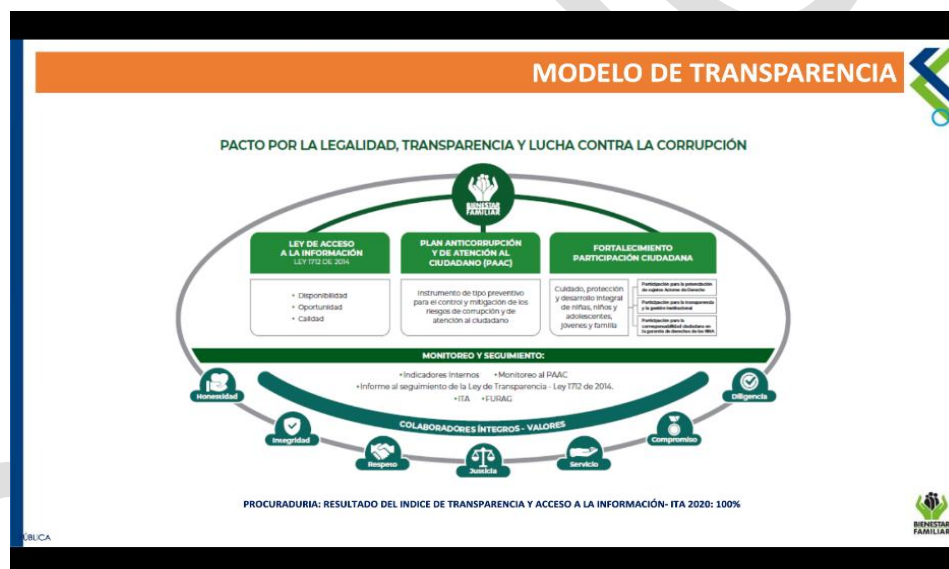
MODELO DE TRANSPARENCIA

PACTO POR LA LEGALIDAD, TRANSPARENCIA Y LUCHA CONTRA LA CORRUPCIÓN

BIENESTAR FAMILIAR

LEY DE ACCESO A LA INFORMACIÓN
LEY 1712 DE 2014

• Disponibilidad
• Oportunidad
• Calidad

PLAN ANTICORRUPCIÓN Y DE ATENCIÓN AL CIUDADANO (PAAC)

Instrumento de tipo preventivo para el control y mitigación de los riesgos de corrupción y de atención al ciudadano

FORTALECIMIENTO PARTICIPACIÓN CIUDADANA

Cuidado, protección y desarrollo integral de niñas, niños y adolescentes, jóvenes y familia

Participación para la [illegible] de sujetos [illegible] de Derecho

Participación para la transparencia y la gestión institucional

Participación para la corresponsabilidad ciudadana en la garantía de derechos de los NNA

MONITOREO Y SEGUIMIENTO:
•Indicadores Internos •Monitoreo al PAAC
•Informe al seguimiento de la Ley de Transparencia - Ley 1712 de 2014.
•ITA •FURAG

Honestidad
Diligencia
Integridad
COLABORADORES ÍNTEGROS - VALORES
Compromiso
Respeto
Justicia
Servicio

PROCURADURIA: RESULTADO DEL INDICE DE TRANSPARENCIA Y ACCESO A LA INFORMACIÓN- ITA 2020: 100%

ÚBLICA

BIENESTAR FAMILIAR